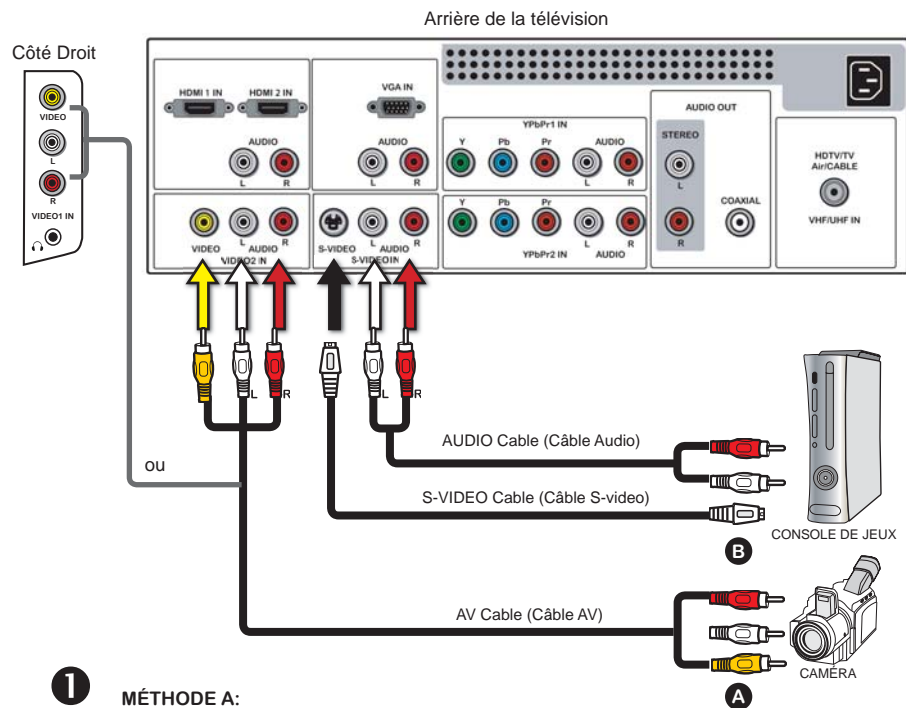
Arrière de la télévision

Côté Droit

VIDEO
L
R
VIDEO1 IN

HDMI 1 IN
HDMI 2 IN
AUDIO
L
R

VGA IN
AUDIO
L
R

YPbPr1 IN
Y
Pb
Pr
AUDIO
L
R

AUDIO OUT
STEREO
L
R
COAXIAL

HDTV/TV Air/CABLE
VHF/UHF IN

VIDEO
L
AUDIO
R
VIDEO2 IN

S-VIDEO
L
AUDIO
R
S-VIDEO IN

Y
Pb
Pr
L
R
YPbPr2 IN
AUDIO

L
R
L
R

AUDIO Cable (Câble Audio)

ou

S-VIDEO Cable (Câble S-video)

CONSOLE DE JEUX

B

AV Cable (Câble AV)

CAMÉRA

A

1

MÉTHODE A: